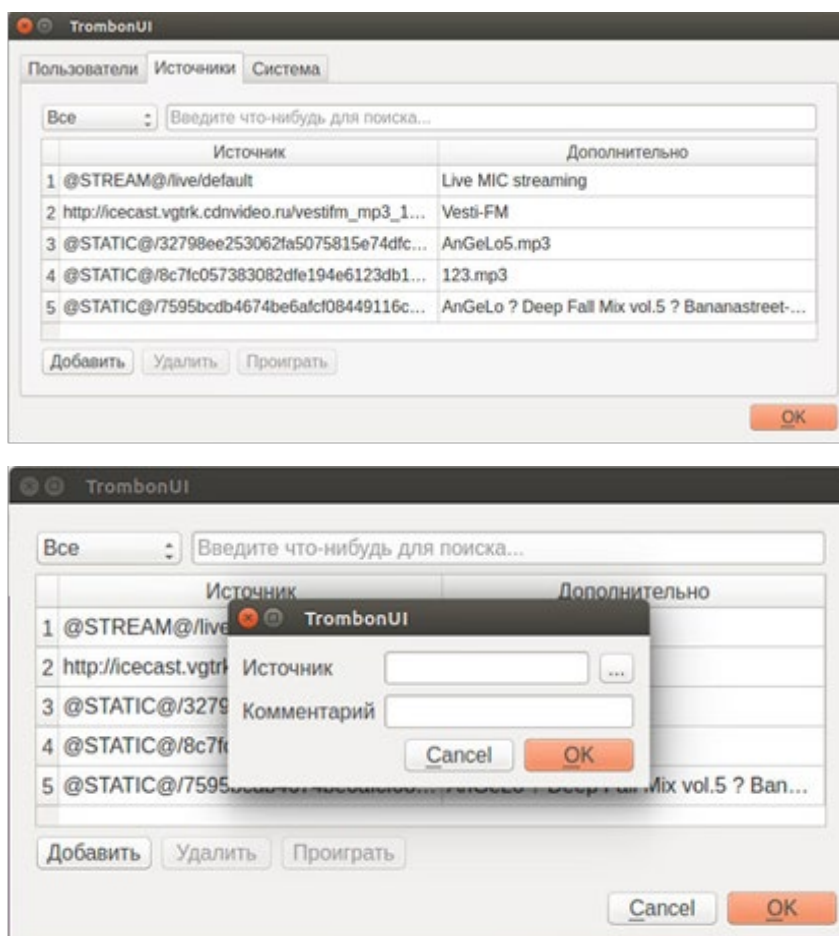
TrombonUI

Пользователи | Источники | Система

Все

Введите что-нибудь для поиска...

| | Источник | Дополнительно |
|---|---|---|
| 1 | @STREAM@/live/default | Live MIC streaming |
| 2 | http://icecast.vgtrk.cdnvideo.ru/vestifm_mp3_1... | Vesti-FM |
| 3 | @STATIC@/32798ee253062fa5075815e74dfc... | AnGeLo5.mp3 |
| 4 | @STATIC@/8c7fc057383082dfe194e6123db1... | 123.mp3 |
| 5 | @STATIC@/7595bcdb4674be6afcf08449116c... | AnGeLo ? Deep Fall Mix vol.5 ? Bananastreet-... |

Добавить | Удалить | Проиграть

OK

TrombonUI

Все

Введите что-нибудь для поиска...

| | Источник | Дополнительно |
|---|---|---|
| 1 | @STREAM@/live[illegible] | |
| 2 | http://icecast.vgtrk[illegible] | |
| 3 | @STATIC@/3279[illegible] | |
| 4 | @STATIC@/8c7f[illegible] | |
| 5 | @STATIC@/7595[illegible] | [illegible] Mix vol.5 ? Ban... |

TrombonUI

Источник

...

Комментарий

Cancel

OK

Добавить | Удалить | Проиграть

Cancel

OK